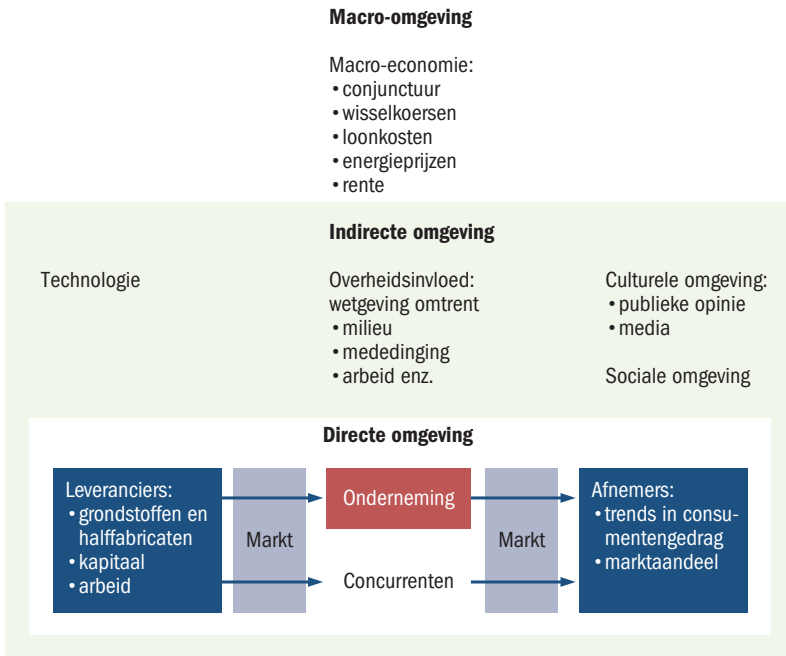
**Macro-omgeving**

Macro-economie:
• conjunctuur
• wisselkoersen
• loonkosten
• energieprijzen
• rente

**Indirecte omgeving**

Technologie

Overheidsinvloed:
wetgeving omtrent
• milieu
• mededinging
• arbeid enz.

Culturele omgeving:
• publieke opinie
• media

Sociale omgeving

**Directe omgeving**

Leveranciers:
• grondstoffen en halffabricaten
• kapitaal
• arbeid

Markt

Onderneming

Concurrenten

Markt

Afnemers:
• trends in consumentengedrag
• marktaandeel